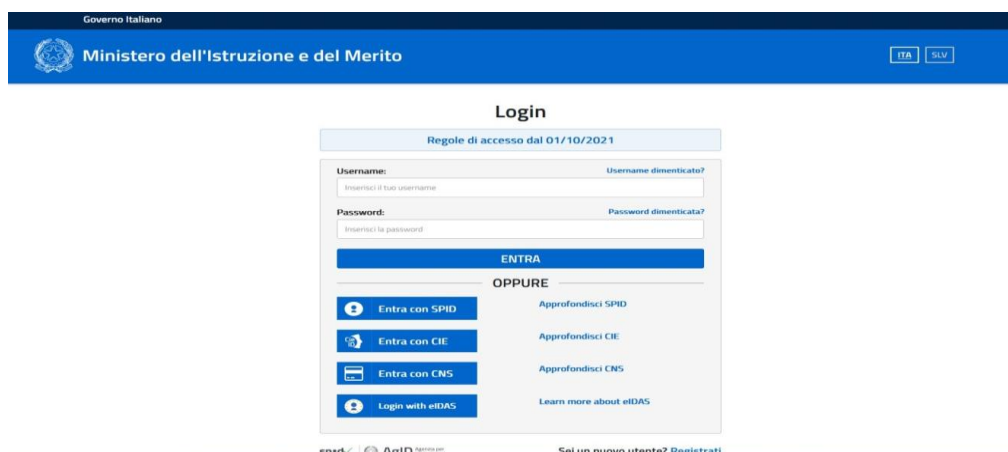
Governo Italiano

Ministero dell'Istruzione e del Merito

ITA SLV

Login

Regole di accesso dal 01/10/2021

Username:
Username dimenticato?
Inserisci il tuo username

Password:
Password dimenticata?
Inserisci la password

ENTRA

OPPURE

Entra con SPID
Approfondisci SPID

Entra con CIE
Approfondisci CIE

Entra con CNS
Approfondisci CNS

Login with eIDAS
Learn more about eIDAS

spid AgID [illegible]

Sei un nuovo utente? Registrati